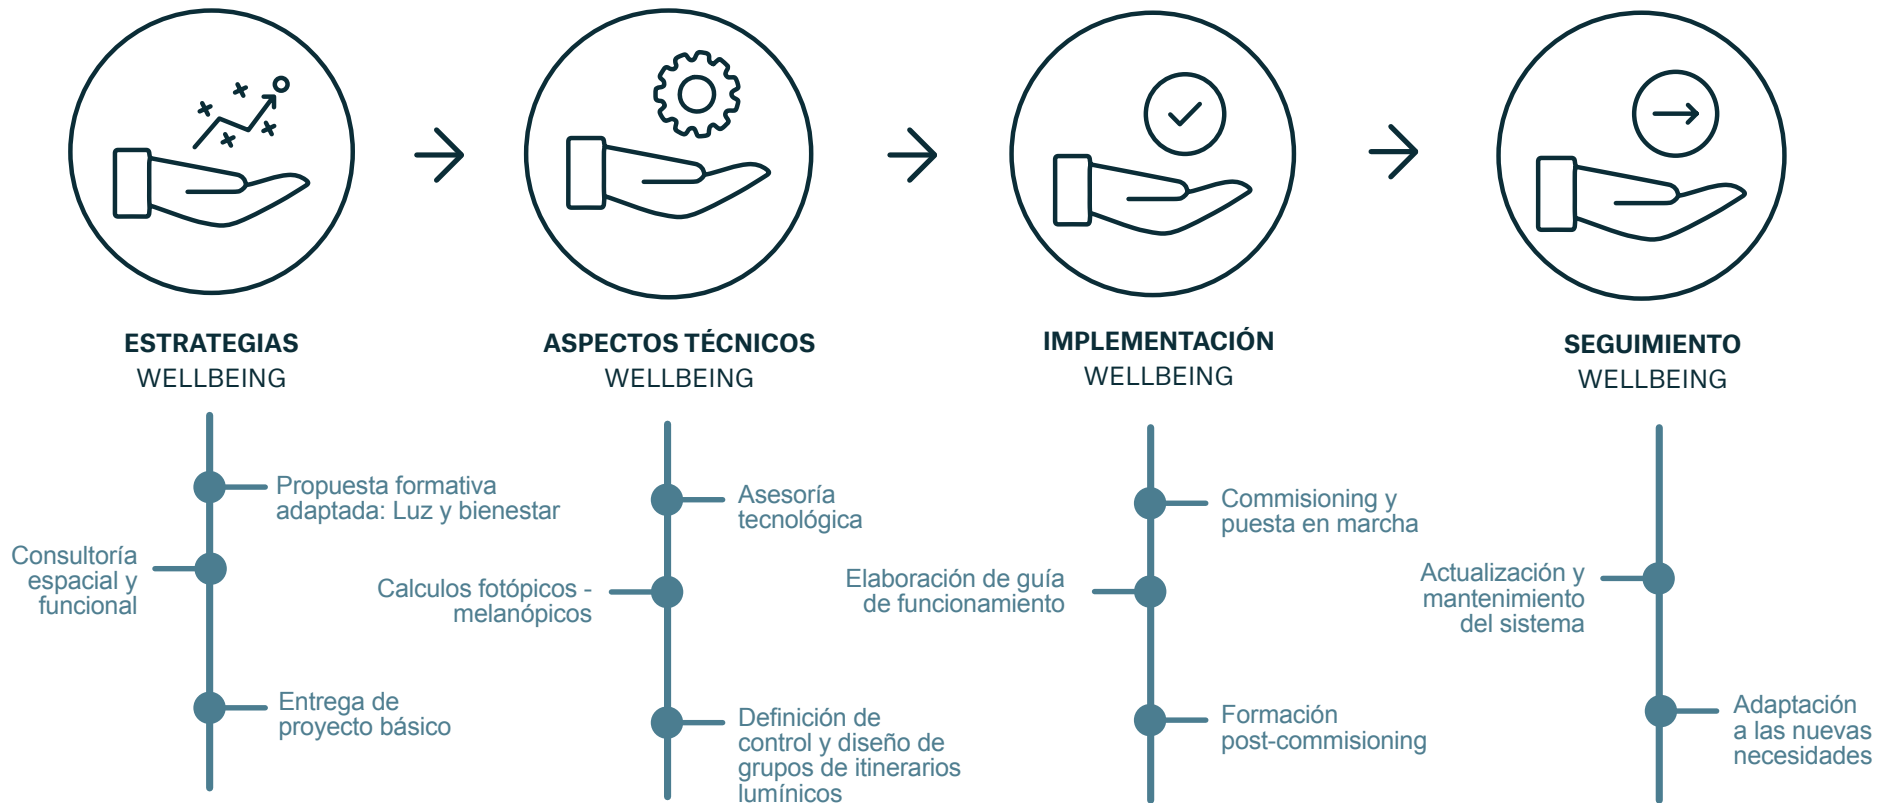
ESTRATEGIAS
WELLBEING

Propuesta formativa adaptada: Luz y bienestar

Consultoría espacial y funcional

Entrega de proyecto básico

ASPECTOS TÉCNICOS
WELLBEING

Asesoría tecnológica

Calculos fotópicos - melanópicos

Definición de control y diseño de grupos de itinerarios lumínicos

IMPLEMENTACIÓN
WELLBEING

Commisioning y puesta en marcha

Elaboración de guía de funcionamiento

Formación post-commisioning

SEGUIMIENTO
WELLBEING

Actualización y mantenimiento del sistema

Adaptación a las nuevas necesidades